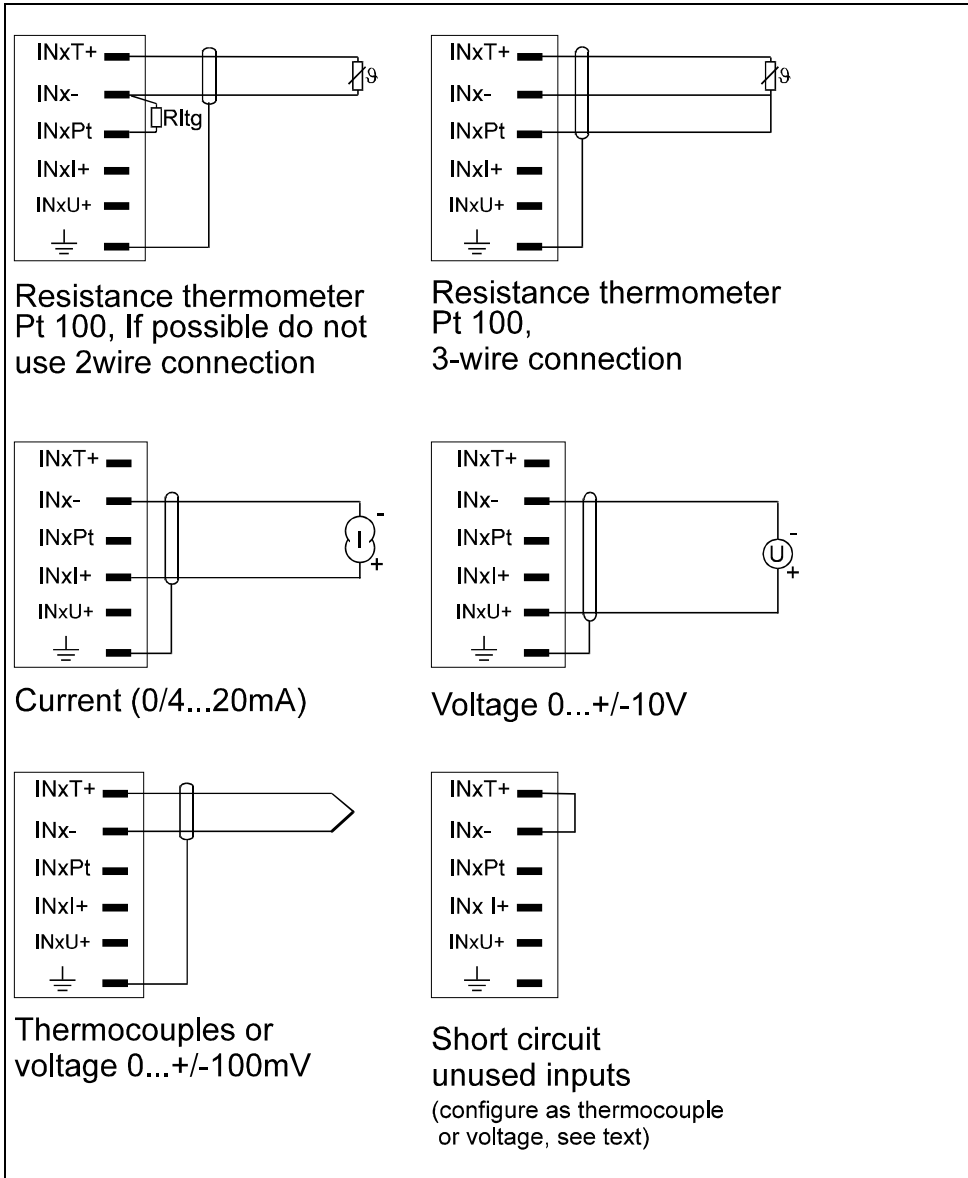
INxT+
INx-
INxPt
INxI+
INxU+
Rltg
ϑ

Resistance thermometer Pt 100, If possible do not use 2wire connection

INxT+
INx-
INxPt
INxI+
INxU+
ϑ

Resistance thermometer Pt 100,
3-wire connection

INxT+
INx-
INxPt
INxI+
INxU+
I
-
+

Current (0/4...20mA)

INxT+
INx-
INxPt
INxI+
INxU+
U
-
+

Voltage 0...+/-10V

INxT+
INx-
INxPt
INxI+
INxU+

Thermocouples or voltage 0...+/-100mV

INxT+
INx-
INxPt
INx I+
INxU+

Short circuit unused inputs
(configure as thermocouple or voltage, see text)